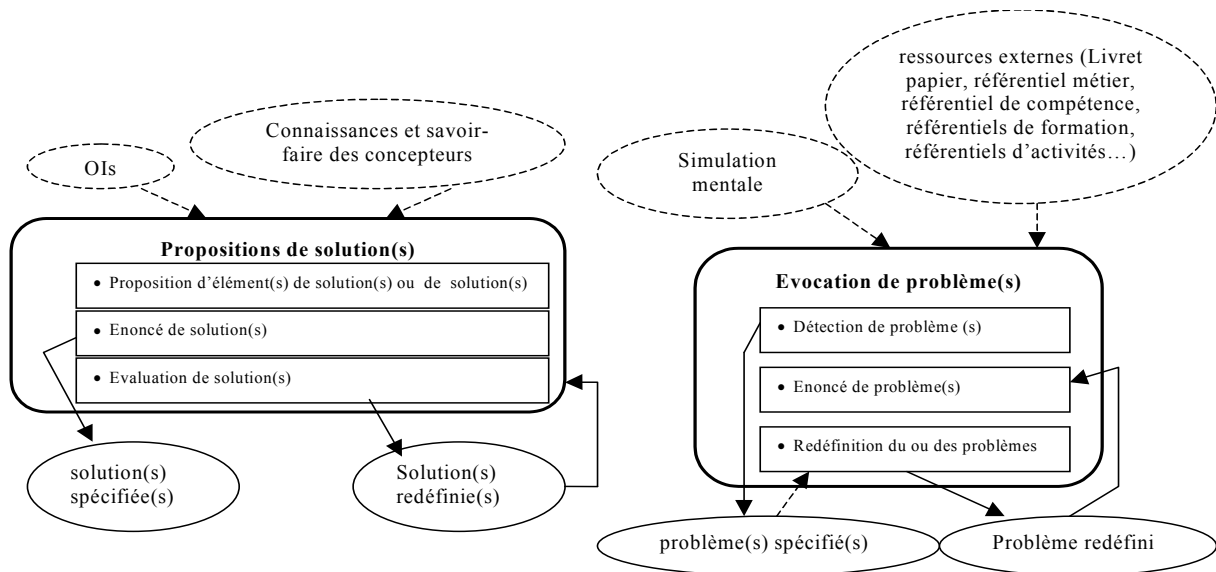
OIs

Connaissances et savoir-faire des concepteurs

Propositions de solution(s)

• Proposition d'élément(s) de solution(s) ou de solution(s)

• Enoncé de solution(s)

• Evaluation de solution(s)

solution(s) spécifiée(s)

Solution(s) redéfinie(s)

Simulation mentale

ressources externes (Livret papier, référentiel métier, référentiel de compétence, référentiels de formation, référentiels d'activités…)

Evocation de problème(s)

• Détection de problème (s)

• Enoncé de problème(s)

• Redéfinition du ou des problèmes

problème(s) spécifié(s)

Problème redéfini